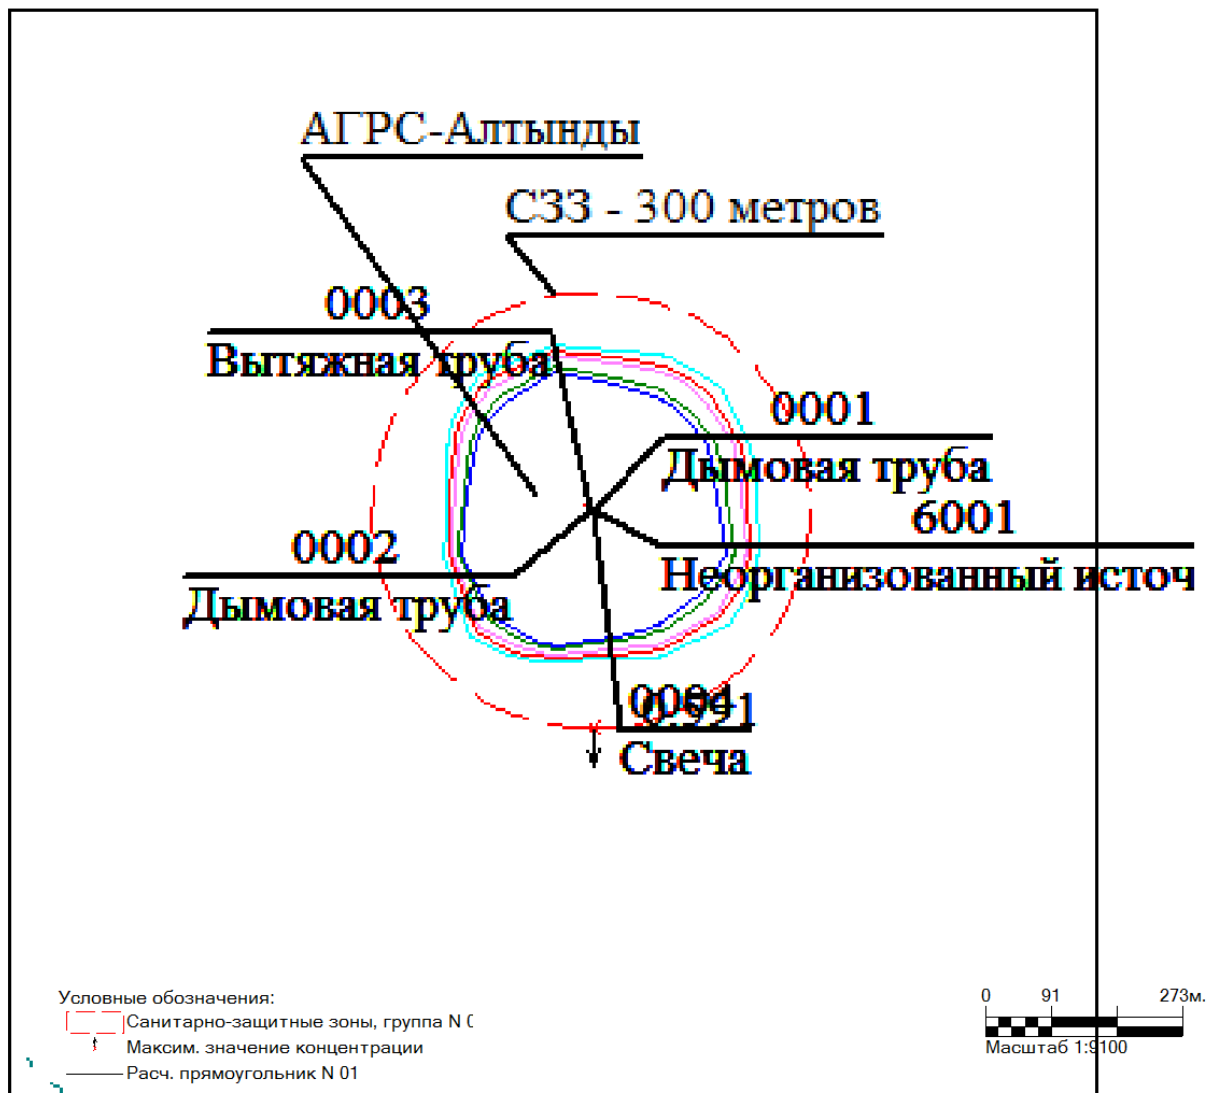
АГРС-Алтынды

СЗЗ - 300 метров

0003
Вытяжная труба

0001
Дымовая труба

6001
Неорганизованный источ

0002
Дымовая труба

0004
0.551
Свеча

Условные обозначения:
Санитарно-защитные зоны, группа N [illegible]
Максим. значение концентрации
Расч. прямоугольник N 01

0 91 273м.
Масштаб 1:9100